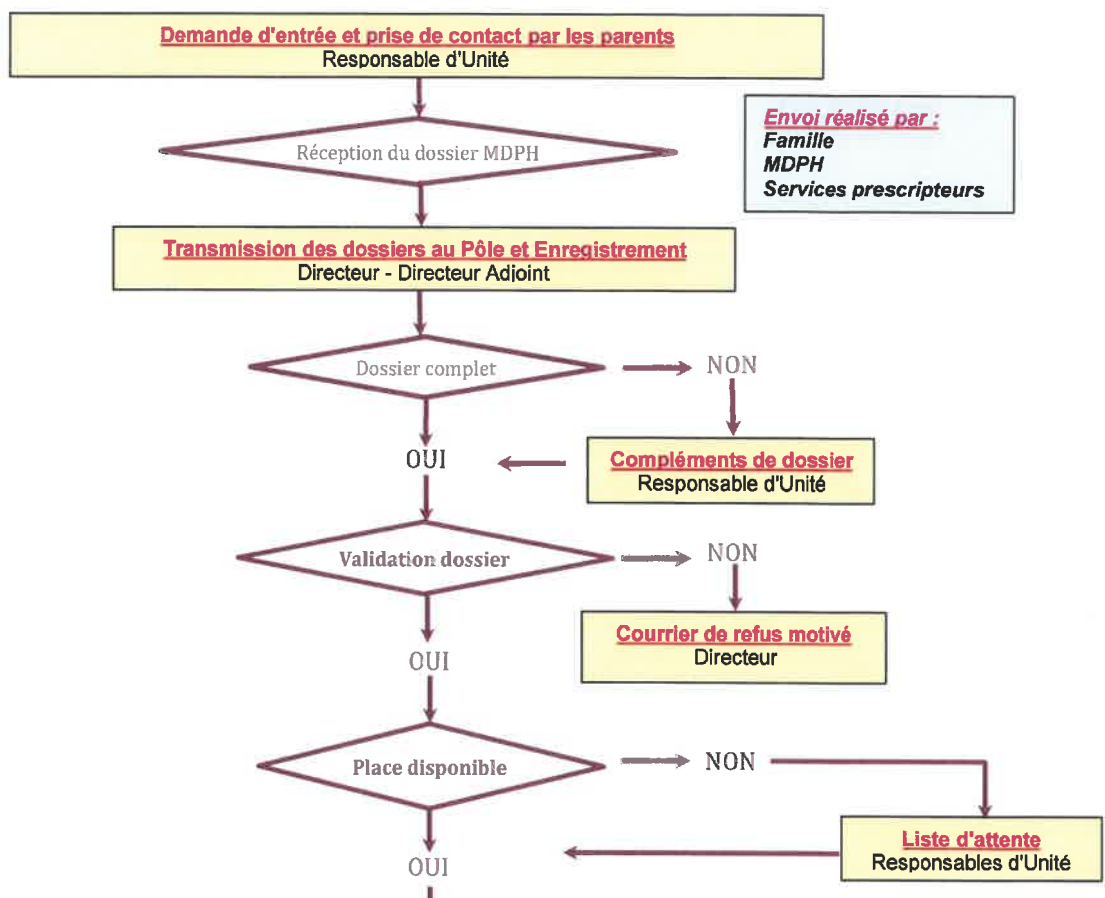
Demande d'entrée et prise de contact par les parents
Responsable d'Unité

Envoi réalisé par :
Famille
MDPH
Services prescripteurs

Réception du dossier MDPH

Transmission des dossiers au Pôle et Enregistrement
Directeur - Directeur Adjoint

Dossier complet

NON

Compléments de dossier
Responsable d'Unité

OUI

Validation dossier

NON

Courrier de refus motivé
Directeur

OUI

Place disponible

NON

Liste d'attente
Responsables d'Unité

OUI